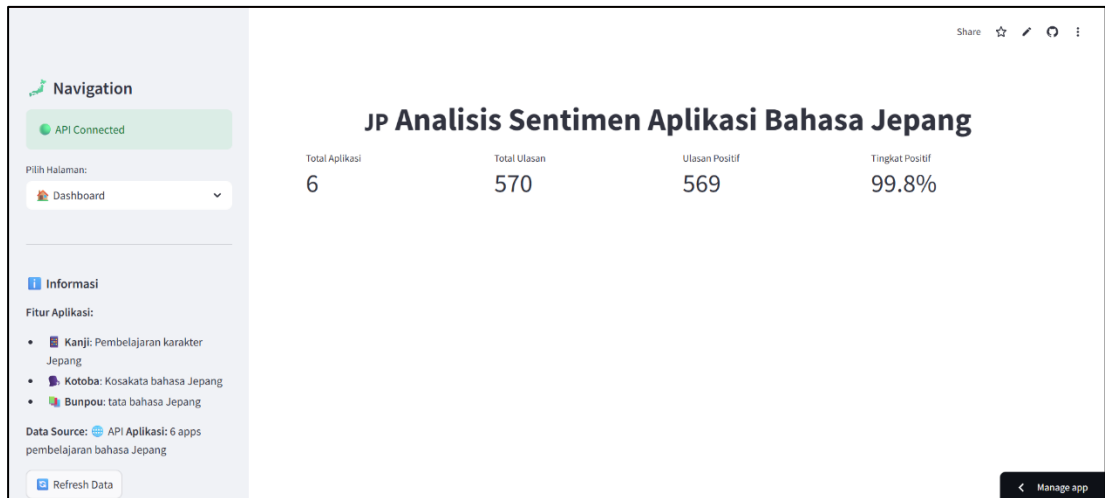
Navigation

API Connected

Pilih Halaman:

Dashboard

Informasi

Fitur Aplikasi:

- Kanji: Pembelajaran karakter Jepang
- Kotoba: Kosakata bahasa Jepang
- Bunpou: tata bahasa Jepang

Data Source: API Aplikasi: 6 apps pembelajaran bahasa Jepang

Refresh Data

Share

JP Analisis Sentimen Aplikasi Bahasa Jepang

| Total Aplikasi | Total Ulasan | Ulasan Positif | Tingkat Positif |
|---|---|---|---|
| 6 | 570 | 569 | 99.8% |

Manage app